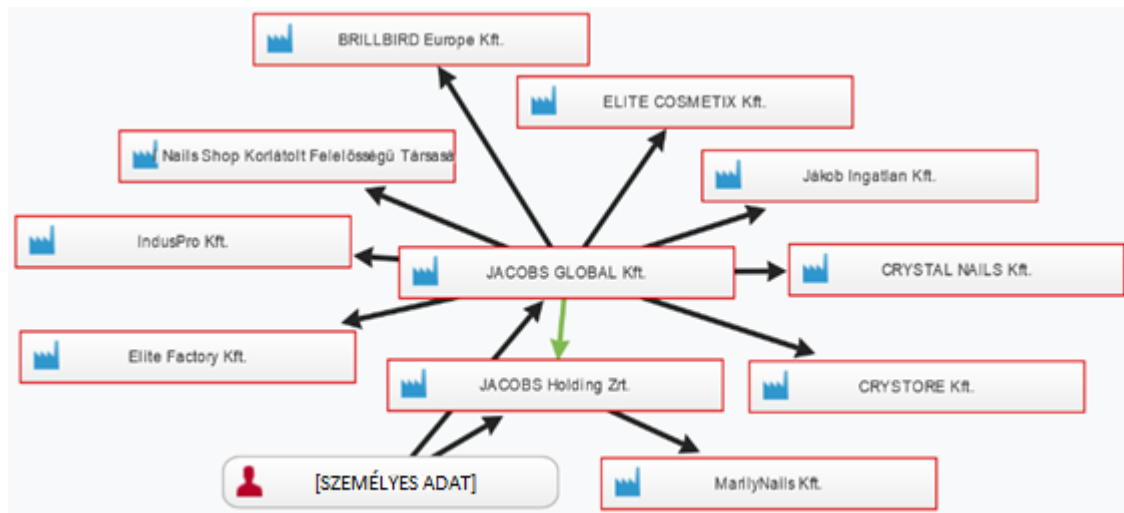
BRILLBIRD Europe Kft.

ELITE COSMETIX Kft.

Nails Shop Korlátolt Felelősségű Társasá

Jákob Ingatlan Kft.

IndusPro Kft.

JACOBS GLOBAL Kft.

CRYSTAL NAILS Kft.

Elite Factory Kft.

JACOBS Holding Zrt.

CRYSTORE Kft.

[SZEMÉLYES ADAT]

MarilyNails Kft.